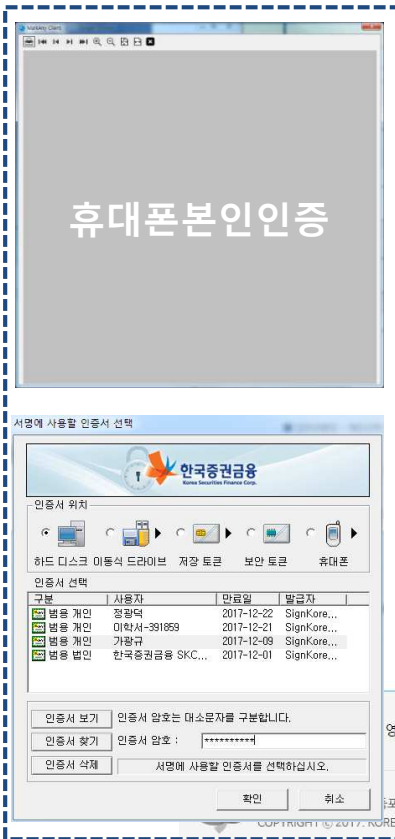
Markany Client

휴대폰본인인증

서명에 사용할 인증서 선택

한국증권금융
Korea Securities Finance Corp.

인증서 위치

하드 디스크 이동식 드라이브 저장 토큰 보안 토큰 휴대폰

인증서 선택

| 구분 | 사용자 | 만료일 | 발급자 |
|---|---|---|---|
| 범용 개인 | 정광덕 | 2017-12-22 | SignKore... |
| 범용 개인 | 이학서-391859 | 2017-12-21 | SignKore... |
| 범용 개인 | 가광규 | 2017-12-09 | SignKore... |
| 범용 법인 | 한국증권금융 SKC... | 2017-12-01 | SignKore... |

인증서 보기 인증서 암호는 대소문자를 구분합니다.

인증서 찾기 인증서 암호 : **********

인증서 삭제 서명에 사용할 인증서를 선택하십시오.

확인 취소

COPYRIGHT © 2017. KORE